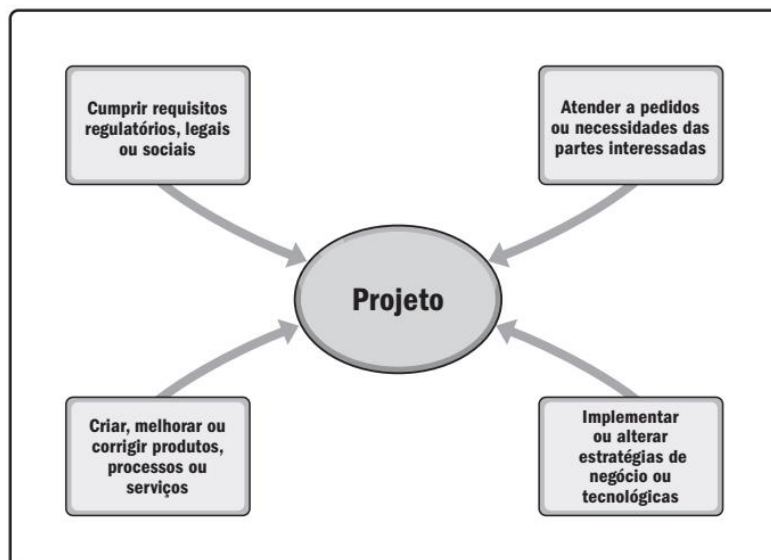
Cumprir requisitos regulatórios, legais ou sociais

Atender a pedidos ou necessidades das partes interessadas

Projeto

Criar, melhorar ou corrigir produtos, processos ou serviços

Implementar ou alterar estratégias de negócio ou tecnológicas